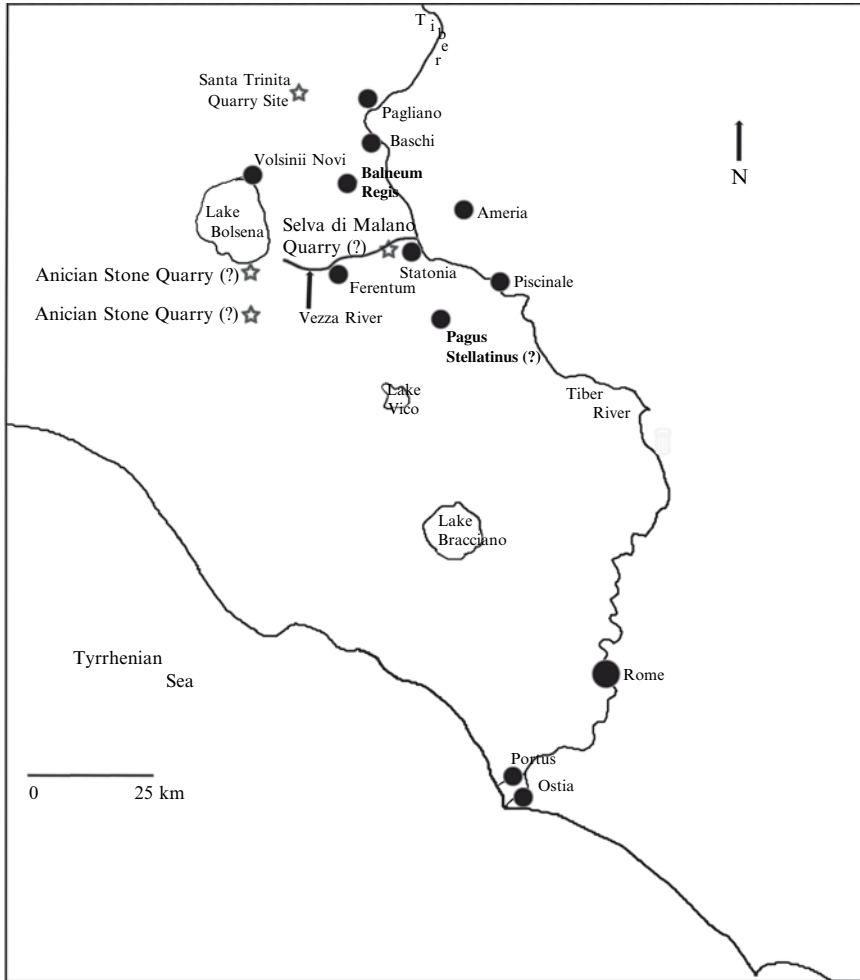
Tiber

Santa Trinita Quarry Site

Pagliano

Baschi

N

Volsinii Novi

Balneum Regis

Lake Bolsena

Ameria

Selva di Malano Quarry (?)

Anician Stone Quarry (?)

Statonia

Piscinale

Ferentum

Anician Stone Quarry (?)

Vezza River

Pagus Stellatinus (?)

Lake Vico

Tiber River

Lake Bracciano

Tyrrhenian Sea

Rome

Portus

0 25 km

Ostia